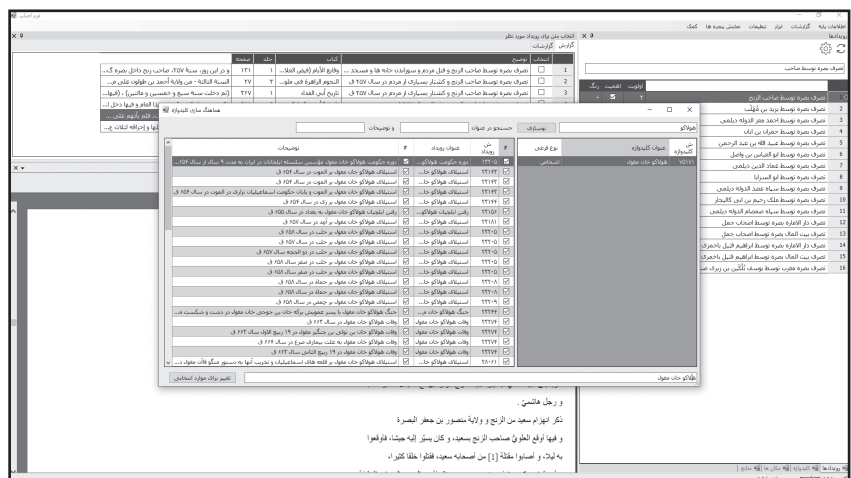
فرم اصلی

اطلاعات پایه گزارشات ابزار تنظیمات نمایش پنجره ها کمک

رویدادها

تصرف بصره توسط صاحب

اولویت اهمیت رنگ

تصرف بصره توسط صاحب الزنج
تصرف بصره توسط یزید بن شقلاب
تصرف بصره توسط احمد معز الدوله دیلمی
تصرف بصره توسط حمران بن ابان
تصرف بصره توسط عبید الله بن عبد الرحمن
تصرف بصره توسط ابو العباس بن واصل
تصرف بصره توسط عماد الدین دیلمی
تصرف بصره توسط ابو السرایا
تصرف بصره توسط سپاه عضد الدوله دیلمی
تصرف بصره توسط ملک رحیم بن ابی کالیجار
تصرف بصره توسط سپاه صمصام الدوله دیلمی
تصرف دار الاماره بصره توسط اصحاب جمل
تصرف بیت المال بصره توسط اصحاب جمل
تصرف دار الاماره بصره توسط ابراهیم قتیل باخمری
تصرف بیت المال بصره توسط ابراهیم قتیل باخمری
تصرف بصره مغرب توسط یوسف تلگین بن زیرک ضد

انتخاب متن برای رویداد مورد نظر
گزارش گزارشات

| انتخاب | توضیح | کتاب | جلد | صفحه | |
|---|---|---|---|---|---|
| 1 | تصرف بصره توسط صاحب الزنج و قتل مردم و سوزاندن خانه ها و مسجد... | وقایع الأیام (فی العلا... | | ۱۳۱ | و در این روز، سنهٔ ۲۵۷، صاحب زنج داخل بصره گ... |
| 2 | تصرف بصره توسط صاحب الزنج و کشتار بسیاری از مردم در سال ۲۵۷ ه... | النجوم الزاهرة فی ملو... | ۲ | ۲۷ | السنة الثالثة - من ولایة أحمد بن طولون علی م... |
| 3 | تصرف بصره توسط صاحب الزنج و کشتار بسیاری از مردم در سال ۲۵۷ ه... | تاریخ أبی الفداء | | ۳۲۱ | (ثم دخلت سنة سبع و خمسین و مائتین) (فیها... |

هماهنگ سازی کلیدواژه

هولاکو | جستجو | جستجو در عنوان | و توضیحات

| ش. کلیدواژه | عنوان کلیدواژه | نوع فرعی |
|---|---|---|
| ۹۵۱۷۱ | هولاکو خان مغول | اشخاص |

| # | ش. رویداد | عنوان رویداد | # | توضیحات |
|---|---|---|---|---|
| ☑ | ۱۴۲۰۵ | نوع حکومت هولاکو... | ☑ | نوع حکومت هولاکو خان مغول مؤسس سلسله ایلخانان در ایران به مدت ۹ سال از سال ۶۵۴... |
| ☑ | ۲۲۱۶۳ | استیلای هولاکو خا... | ☑ | استیلای هولاکو خان مغول بر الموت در سال ۶۵۴ ق |
| ☑ | ۲۲۱۶۲ | استیلای هولاکو خا... | ☑ | استیلای هولاکو خان مغول بر الموت در سال ۶۵۴ ق |
| ☑ | ۲۲۱۶۴ | استیلای هولاکو خا... | ☑ | استیلای هولاکو خان مغول بر الموت و پایان حکومت اسماعیلیان نزاری در الموت در سال ۶۵۴ ق |
| ☑ | ۲۲۱۶۵ | استیلای هولاکو خا... | ☑ | استیلای هولاکو خان مغول بر ری در سال ۶۵۴ ق |
| ☑ | ۲۲۱۵۶ | رفتن ایلچیان هولاکو... | ☑ | رفتن ایلچیان هولاکو خان مغول به بغداد در سال ۶۵۵ ق |
| ☑ | ۲۲۱۸۱ | استیلای هولاکو خا... | ☑ | استیلای هولاکو خان مغول بر آمد در سال ۶۵۷ ق |
| ☑ | ۲۲۲۰۵ | استیلای هولاکو خا... | ☑ | استیلای هولاکو خان مغول بر حلب در سال ۶۵۷ ق |
| ☑ | ۲۲۲۰۵ | استیلای هولاکو خا... | ☑ | استیلای هولاکو خان مغول بر حلب در سال ۶۵۷ ق |
| ☑ | ۲۲۲۰۵ | استیلای هولاکو خا... | ☑ | استیلای هولاکو خان مغول بر حلب در ذو الحجه سال ۶۵۷ ق |
| ☑ | ۲۲۲۰۵ | استیلای هولاکو خا... | ☑ | استیلای هولاکو خان مغول بر حلب در صفر سال ۶۵۸ ق |
| ☑ | ۲۲۲۰۵ | استیلای هولاکو خا... | ☑ | استیلای هولاکو خان مغول بر حلب در صفر سال ۶۵۸ ق |
| ☑ | ۲۲۲۰۸ | استیلای هولاکو خا... | ☑ | استیلای هولاکو خان مغول بر حماة در سال ۶۵۸ ق |
| ☑ | ۲۲۲۰۸ | استیلای هولاکو خا... | ☑ | استیلای هولاکو خان مغول بر حماة در سال ۶۵۸ ق |
| ☑ | ۲۲۲۰۹ | استیلای هولاکو خا... | ☑ | استیلای هولاکو خان مغول بر حمص در سال ۶۵۸ ق |
| ☑ | ۲۲۲۲۴ | جنگ هولاکو خان م... | ☑ | جنگ هولاکو خان مغول با پسر عمویش برکه خان بن جوجی خان مغول در دشت و شکست... |
| ☑ | ۲۲۲۷۶ | وفات هولاکو خان مغول | ☑ | وفات هولاکو خان مغول در سال ۶۶۳ ق |
| ☑ | ۲۲۲۷۶ | وفات هولاکو خان مغول | ☑ | وفات هولاکو خان بن تولی بن چنگیز مغول در ۱۹ ربیع الاول سال ۶۶۳ ق |
| ☑ | ۲۲۲۷۶ | وفات هولاکو خان مغول | ☑ | وفات هولاکو خان مغول به علت بیماری صرع در سال ۶۶۴ ق |
| ☑ | ۲۲۲۷۶ | وفات هولاکو خان مغول | ☑ | وفات هولاکو خان مغول در ۱۹ ربیع الثانی سال ۶۶۳ ق |
| ☑ | ۲۸۰۶۱ | استیلای هولاکو خا... | ☑ | استیلای هولاکو خان مغول بر قلعه های اسماعیلیان و تخریب آنها به دستور منگو قاآن مغول در... |

تغییر برای موارد انتخابی | هولاکو خان مغول

و رجل هاشمی.

ذکر انهزام سعید من الزنج و ولایة منصور بن جعفر البصرة

و فیها أوقع العلوی صاحب الزنج بسعید، و کان یسیّر إلیه جیشاً، فأوقعوا

به لیلاً، و أصابوا مقتلة [1] من أصحابه سعید، فقتلوا خلقاً کثیراً،

رویدادها | کلیدواژه | سال ها | منابع